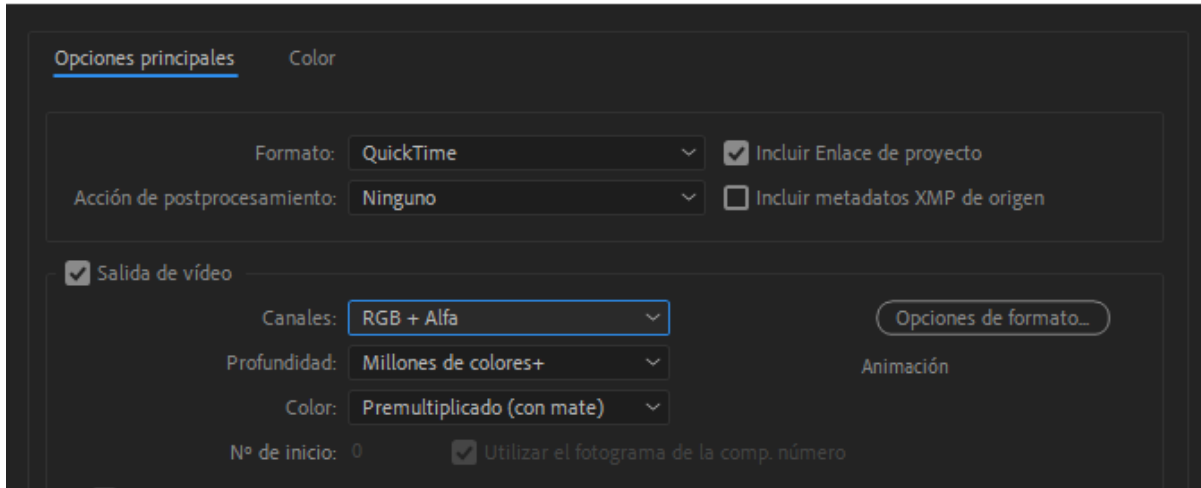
Opciones principales Color

Formato: QuickTime
Incluir Enlace de proyecto
Acción de postprocesamiento: Ninguno
Incluir metadatos XMP de origen

Salida de vídeo
Canales: RGB + Alfa
Opciones de formato...
Profundidad: Millones de colores+
Animación
Color: Premultiplicado (con mate)
Nº de inicio: 0
Utilizar el fotograma de la comp. número